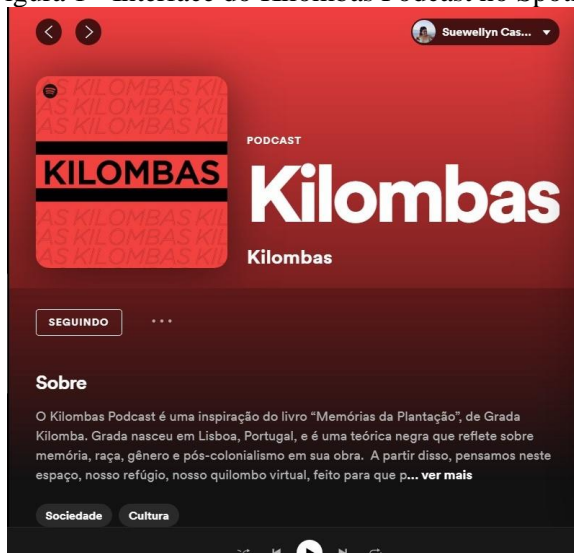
igura 1 - Interface do Kilombas Podcast no Spoti

Suewellyn Cas...

AS KILOMBAS KIL
AS KILOMBAS KIL

KILOMBAS

AS KILOMBAS KIL
AS KILOMBAS KIL

PODCAST

Kilombas

Kilombas

SEGUINDO

• • •

Sobre

O Kilombas Podcast é uma inspiração do livro "Memórias da Plantação", de Grada Kilomba. Grada nasceu em Lisboa, Portugal, e é uma teórica negra que reflete sobre memória, raça, gênero e pós-colonialismo em sua obra. A partir disso, pensamos neste espaço, nosso refúgio, nosso quilombo virtual, feito para que p... ver mais

Sociedade

Cultura